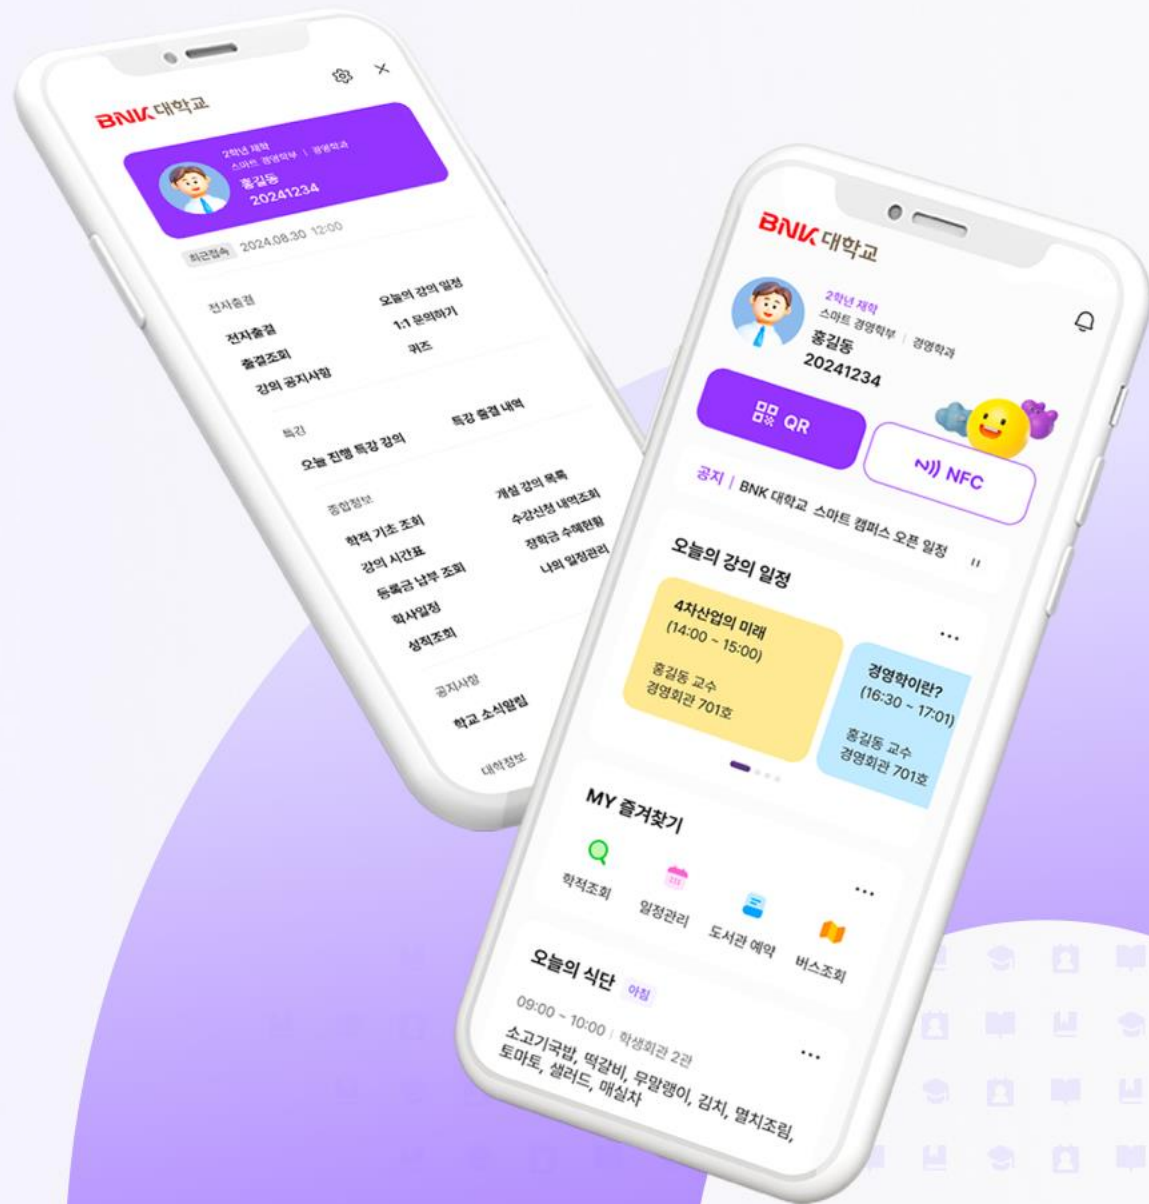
BNK 대학교

2학년 재학
스마트 경영학부 | 경영학과
홍길동
20241234

최근접속 2024.08.30 12:00

전자출결
전자출결
출결조회
강의 공지사항

오늘의 강의 일정
1:1 문의하기
퀴즈

특강
오늘 진행 특강 강의
특강 출결 내역

종합정보
학적 기초 조회
강의 시간표
등록금 납부 조회
학사일정
성적조회

개설 강의 목록
수강신청 내역조회
장학금 수혜현황
나의 일정관리

공지사항
학교 소식알림

대학정보

BNK 대학교

2학년 재학
스마트 경영학부 | 경영학과
홍길동
20241234

QR
NFC

공지 | BNK 대학교 스마트 캠퍼스 오픈 일정

오늘의 강의 일정

4차산업의 미래
(14:00 ~ 15:00)
홍길동 교수
경영회관 701호

경영학이란?
(16:30 ~ 17:01)
홍길동 교수
경영회관 701호

MY 즐겨찾기
학적조회
일정관리
도서관 예약
버스조회

오늘의 식단 아침
09:00 ~ 10:00 | 학생회관 2관
소고기국밥, 떡갈비, 무말랭이, 김치, 멸치조림, 토마토, 샐러드, 매실차